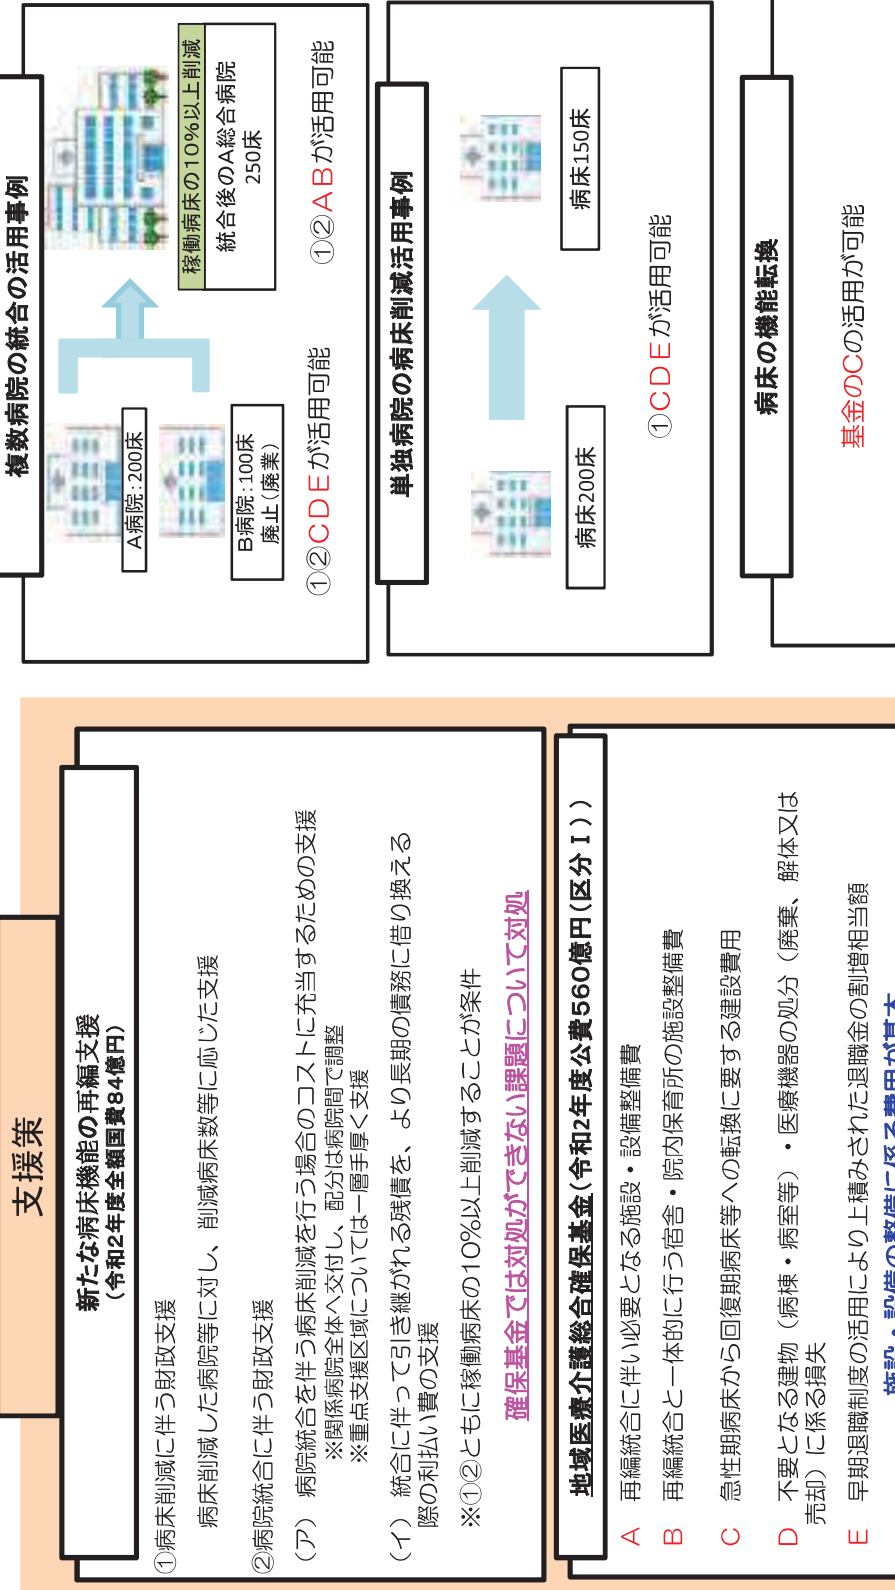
支援策

新たな病床機能の再編支援
（令和2年度全額国費84億円）

①病床削減に伴う財政支援

病床削減した病院等に対し、削減病床数等に応じた支援

②病院統合に伴う財政支援

（ア）病院統合を伴う病床削減を行う場合のコストに充当するための支援
※関係病院全体へ交付し、配分は病院間で調整
※重点支援区域については一層手厚く支援

（イ）統合に伴って引き継がれる残債を、より長期の債務に借り換える際の利払い費の支援

※①②ともに稼働病床の10%以上削減することが条件

確保基金では対処ができない課題について対処

地域医療介護総合確保基金（令和2年度公費560億円(区分Ⅰ)）

A 再編統合に伴い必要となる施設・設備整備費

B 再編統合と一体的に行う宿舎・院内保育所の施設整備費

C 急性期病床から回復期病床等への転換に要する建設費用

D 不要となる建物（病棟・病室等）・医療機器の処分（廃棄、解体又は売却）に係る損失

E 早期退職制度の活用により上積みされた退職金の割増相当額

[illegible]

複数病院の統合の活用事例

A病院：200床

B病院：100床
廃止（廃業）

稼働病床の10%以上削減

統合後のA総合病院
250床

①②CDEが活用可能

①②ABが活用可能

単独病院の病床削減活用事例

病床200床

病床150床

①CDEが活用可能

病床の機能転換

基金のCの活用が可能